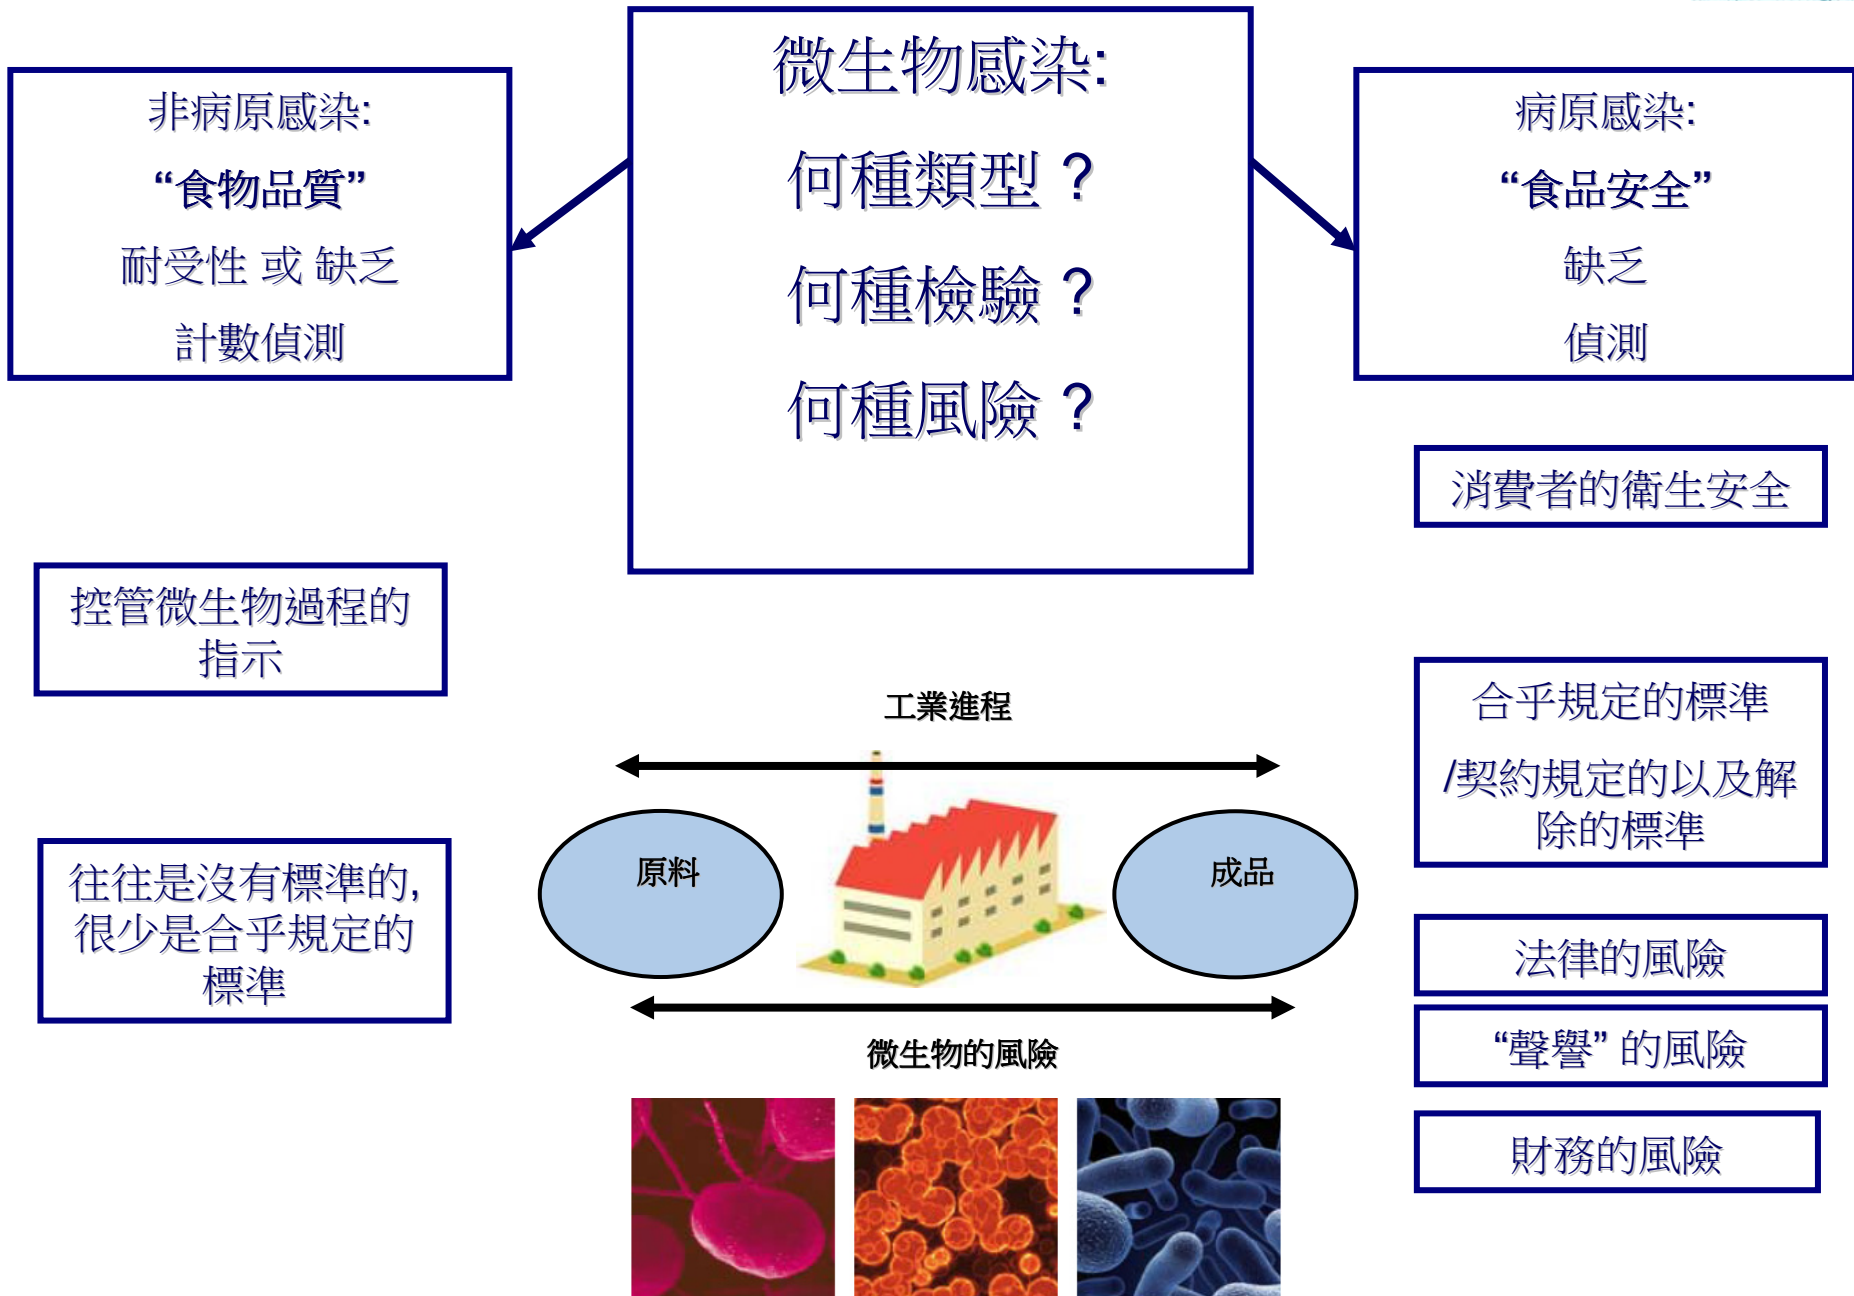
微生物感染:

何種類型？

何種檢驗？

何種風險？

非病原感染:

“食物品質”

耐受性 或 缺乏

計數偵測

病原感染:

“食品安全”

缺乏

偵測

消費者的衛生安全

控管微生物過程的指示

工業進程

原料

成品

微生物的風險

往往是沒有標準的,很少是合乎規定的標準

合乎規定的標準

/契約規定的以及解除的標準

法律的風險

“聲譽” 的風險

財務的風險